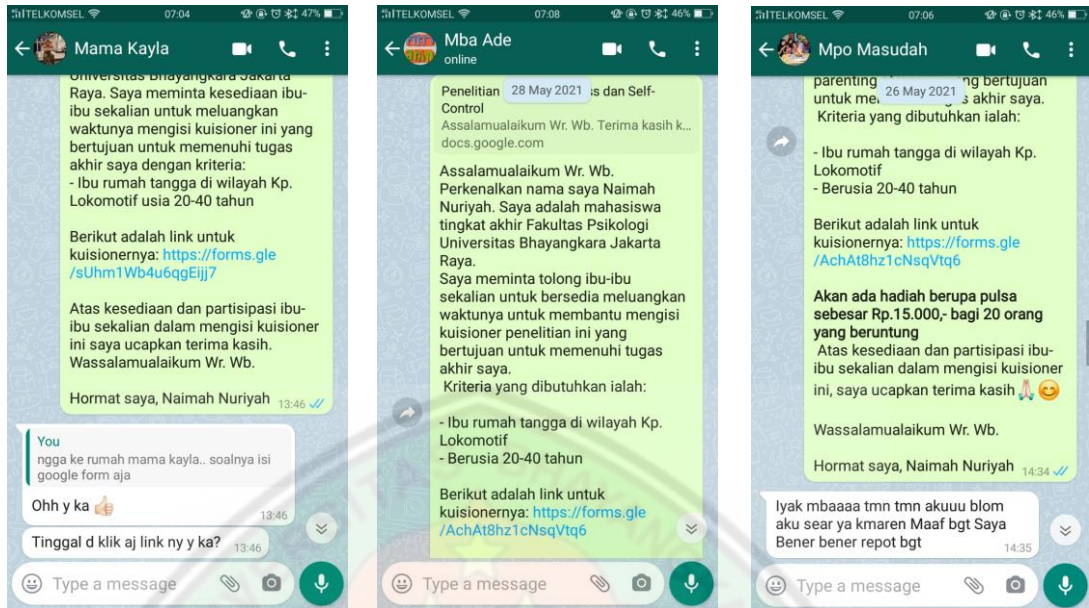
TELKOMSEL 07:04 47%

Mama Kayla

Universitas Bhayangkara Jakarta Raya. Saya meminta kesediaan ibu-ibu sekalian untuk meluangkan waktunya mengisi kuisioner ini yang bertujuan untuk memenuhi tugas akhir saya dengan kriteria:
- Ibu rumah tangga di wilayah Kp. Lokomotif usia 20-40 tahun

Berikut adalah link untuk kuisionernya: https://forms.gle/sUhm1Wb4u6qgEijj7

Atas kesediaan dan partisipasi ibu-ibu sekalian dalam mengisi kuisioner ini saya ucapkan terima kasih.
Wassalamualaikum Wr. Wb.

Hormat saya, Naimah Nuriyah 13:46

You
ngga ke rumah mama kayla.. soalnya isi google form aja

Ohh y ka 👍 13:46

Tinggal d klik aj link ny y ka? 13:46

Type a message

TELKOMSEL 07:08 46%

Mba Ade
online

Penelitian 28 May 2021 s dan Self-Control
Assalamualaikum Wr. Wb. Terima kasih k...
docs.google.com

Assalamualaikum Wr. Wb.
Perkenalkan nama saya Naimah Nuriyah. Saya adalah mahasiswa tingkat akhir Fakultas Psikologi Universitas Bhayangkara Jakarta Raya.
Saya meminta tolong ibu-ibu sekalian untuk bersedia meluangkan waktunya untuk membantu mengisi kuisioner penelitian ini yang bertujuan untuk memenuhi tugas akhir saya.
Kriteria yang dibutuhkan ialah:

- Ibu rumah tangga di wilayah Kp. Lokomotif
- Berusia 20-40 tahun

Berikut adalah link untuk kuisionernya: https://forms.gle/AchAt8hz1cNsqVtq6

Type a message

TELKOMSEL 07:06 46%

Mpo Masudah

parenting 26 May 2021 ng bertujuan untuk me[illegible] s akhir saya.
Kriteria yang dibutuhkan ialah:

- Ibu rumah tangga di wilayah Kp. Lokomotif
- Berusia 20-40 tahun

Berikut adalah link untuk kuisionernya: https://forms.gle/AchAt8hz1cNsqVtq6

Akan ada hadiah berupa pulsa sebesar Rp.15.000,- bagi 20 orang yang beruntung
Atas kesediaan dan partisipasi ibu-ibu sekalian dalam mengisi kuisioner ini, saya ucapkan terima kasih 🙏😊

Wassalamualaikum Wr. Wb.

Hormat saya, Naimah Nuriyah 14:34

Iyak mbaaaa tmn tmn akuuu blom aku sear ya kmaren Maaf bgt Saya Bener bener repot bgt 14:35

Type a message